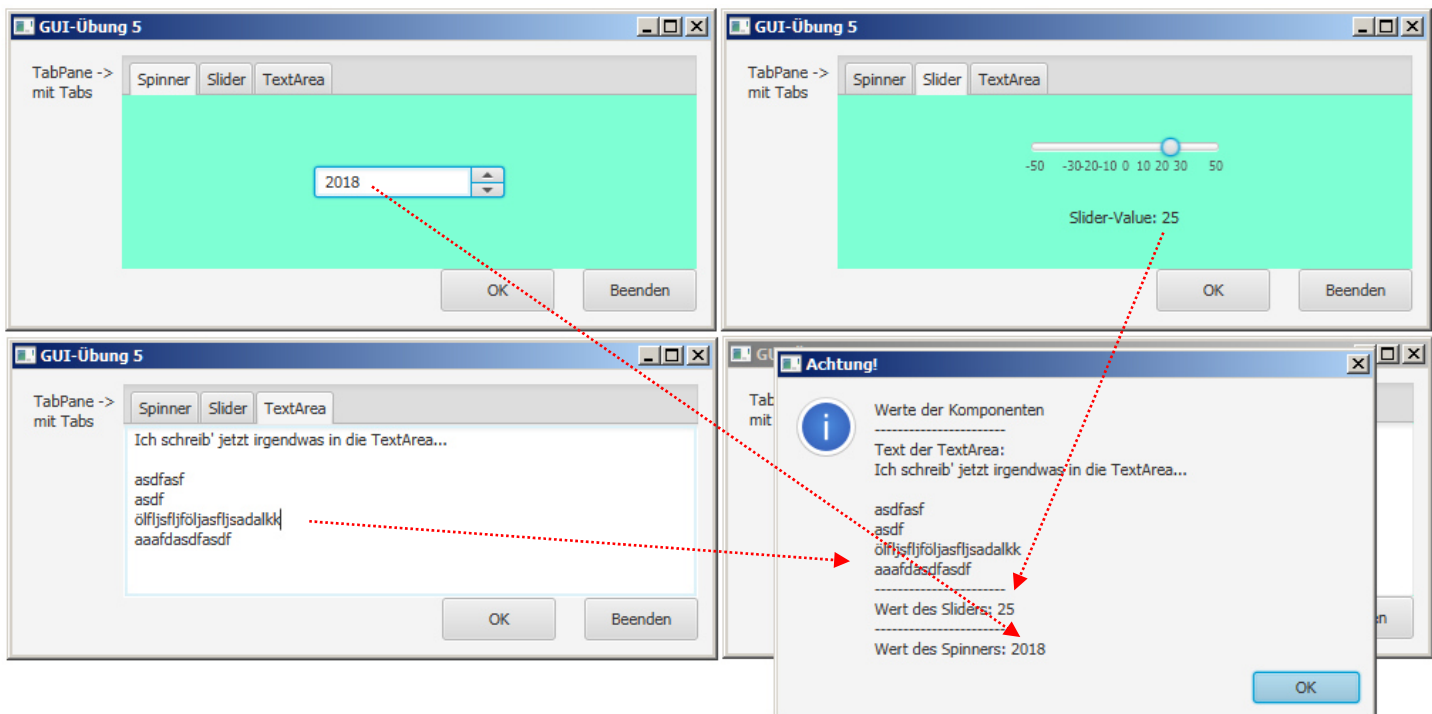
GUI-Übung 5

TabPane -> mit Tabs

Spinner | Slider | TextArea

2018

OK | Beenden

GUI-Übung 5

TabPane -> mit Tabs

Spinner | Slider | TextArea

-50 -30-20-10 0 10 20 30 50

Slider-Value: 25

OK | Beenden

GUI-Übung 5

TabPane -> mit Tabs

Spinner | Slider | TextArea

Ich schreib' jetzt irgendwas in die TextArea...

asdfasf
asdf
ölfljsfljföljasfljsadalkk
aaafdasdfasdf

OK | Beenden

GUI

Tab
mit

Achtung!

Werte der Komponenten
------------------------
Text der TextArea:
Ich schreib' jetzt irgendwas in die TextArea...

asdfasf
asdf
ölfljsfljföljasfljsadalkk
aaafdasdfasdf
------------------------
Wert des Sliders: 25
------------------------
Wert des Spinners: 2018

OK